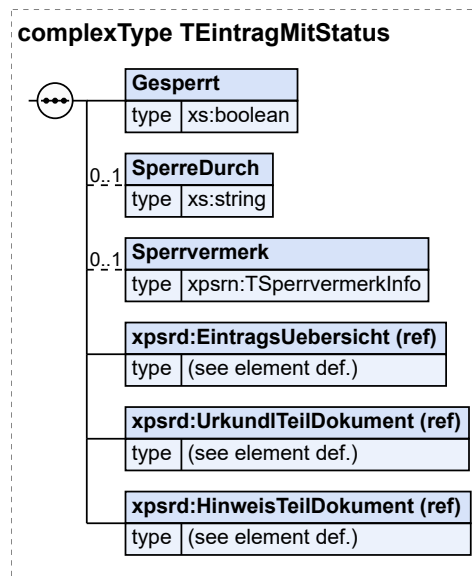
complexType TEintragMitStatus

Gesperrt

| type | xs:boolean |
|---|---|

0..1 SperreDurch

| type | xs:string |
|---|---|

0..1 Sperrvermerk

| type | xpsrn:TSperrvermerkInfo |
|---|---|

xpsrd:EintragsUebersicht (ref)

| type | (see element def.) |
|---|---|

xpsrd:UrkundlTeilDokument (ref)

| type | (see element def.) |
|---|---|

xpsrd:HinweisTeilDokument (ref)

| type | (see element def.) |
|---|---|